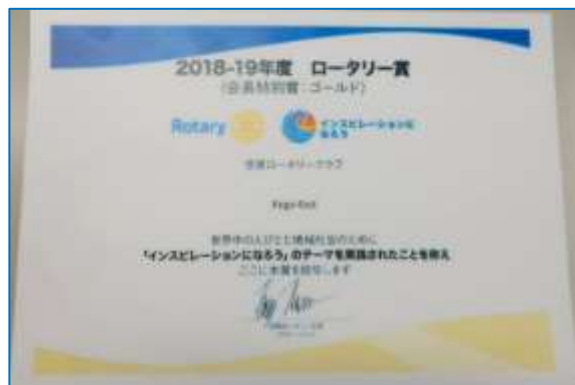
2018-19年度　ロータリー賞
(会長特別賞:ゴールド)

Rotary

インスピレーションになろう

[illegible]ロータリークラブ

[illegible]

世界中の人びとと地域社会の支援に
「インスピレーションになろう」のテーマを実践されたことを称え
ここに本賞を授与します

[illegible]